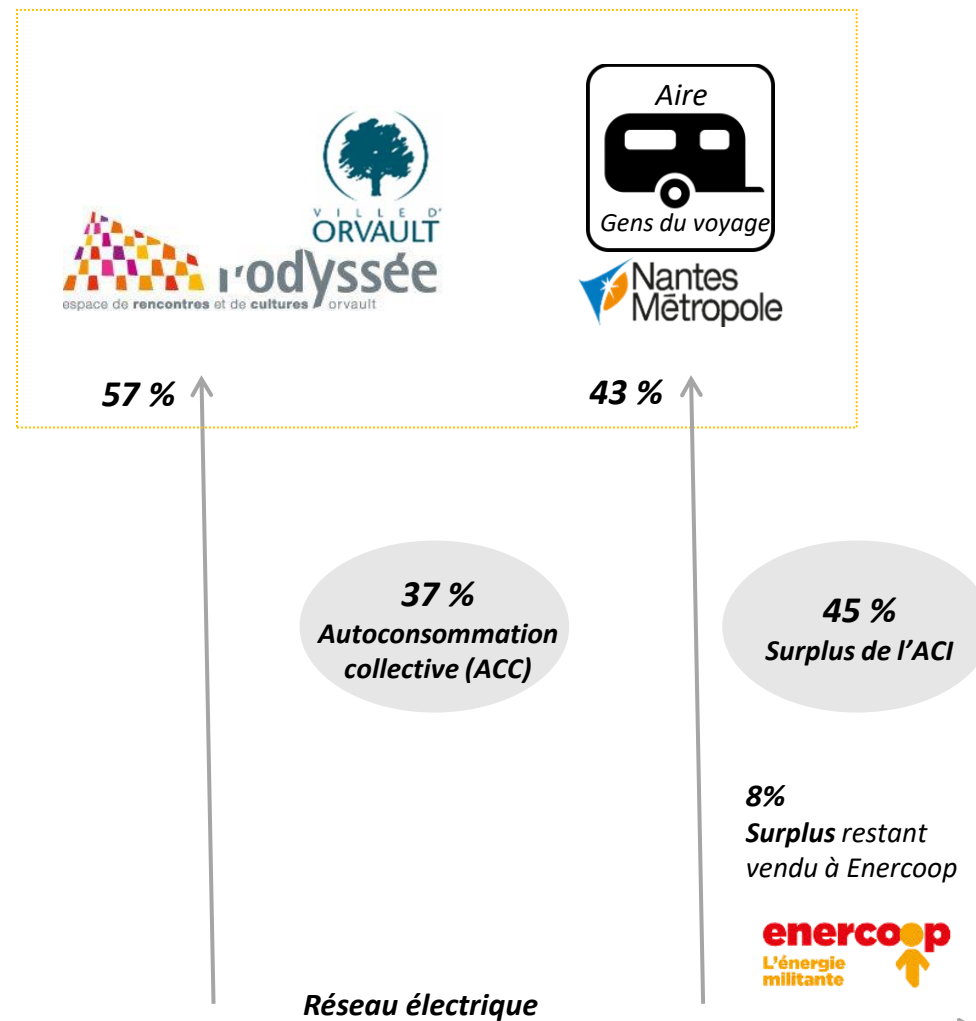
VILLE D'
ORVAULT

l'odyssée
espace de rencontres et de cultures orvault

Aire
Gens du voyage

Nantes Métropole

57 %

43 %

37 %
Autoconsommation collective (ACC)

45 %
Surplus de l'ACI

8%
Surplus restant vendu à Enercoop

enercoop
L'énergie militante

Réseau électrique